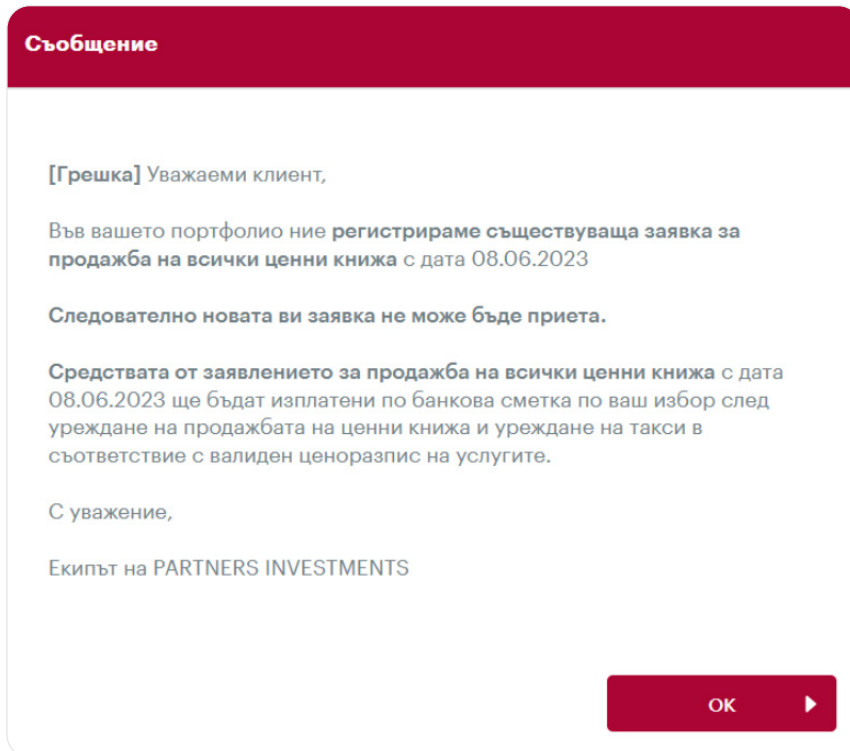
Съобщение

[Грешка] Уважаеми клиент,

Във вашето портфолио ние регистрираме съществуваща заявка за продажба на всички ценни книжа с дата 08.06.2023

Следователно новата ви заявка не може бъде приета.

Средствата от заявлението за продажба на всички ценни книжа с дата 08.06.2023 ще бъдат изплатени по банкова сметка по ваш избор след уреждане на продажбата на ценни книжа и уреждане на такси в съответствие с валиден ценоразпис на услугите.

С уважение,

Екипът на PARTNERS INVESTMENTS

OK